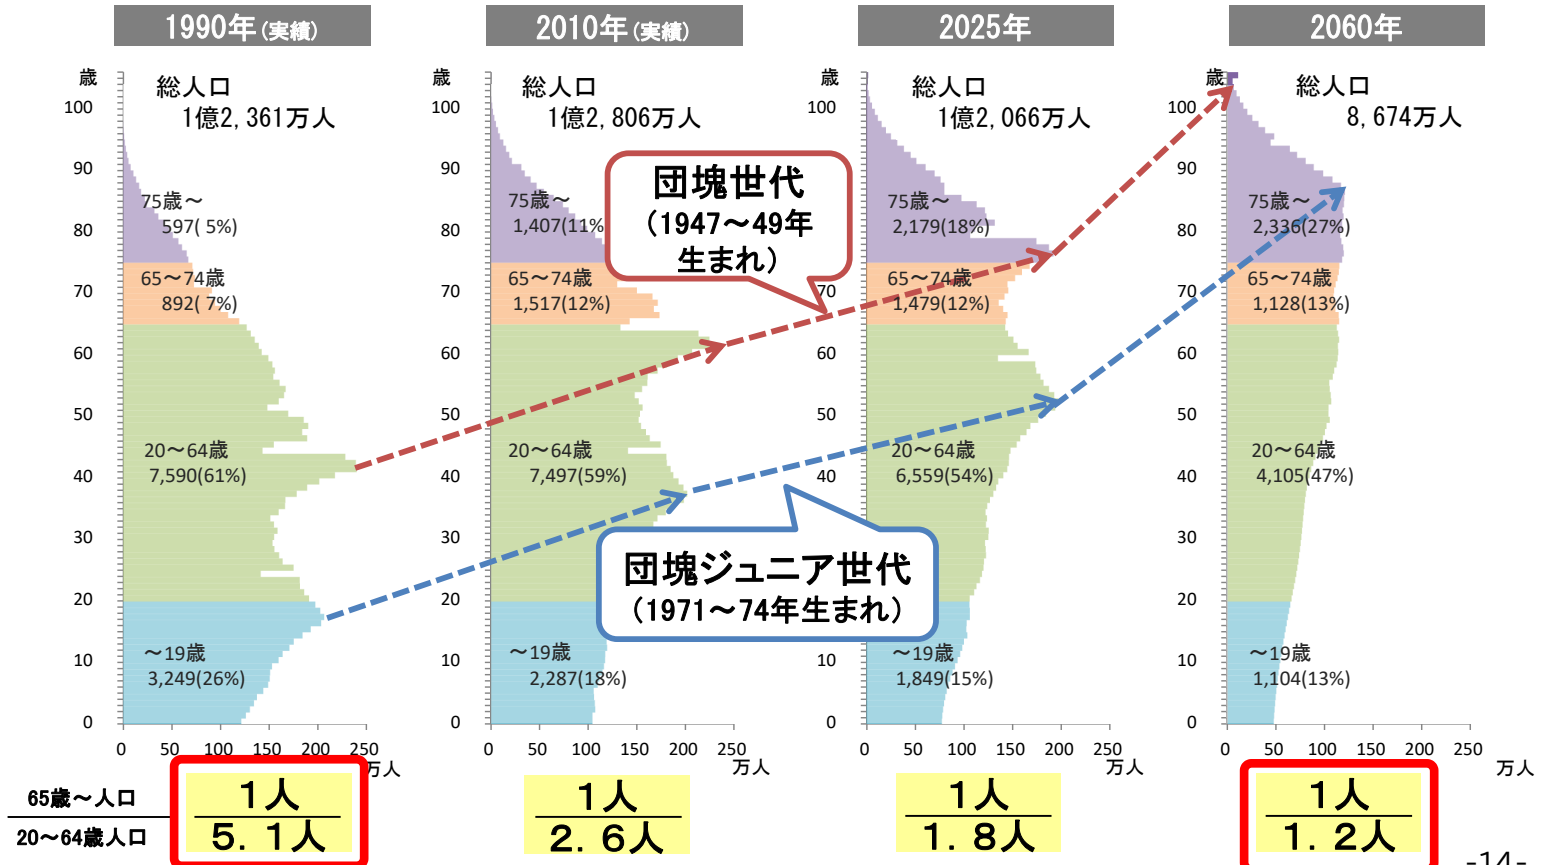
1990年(実績)

歳
100
90
80
70
60
50
40
30
20
10
0

総人口
1億2,361万人

75歳～
597( 5%)

65～74歳
892( 7%)

20～64歳
7,590(61%)

～19歳
3,249(26%)

0 50 100 150 200 250
万人

2010年(実績)

歳
100
90
80
70
60
50
40
30
20
10
0

総人口
1億2,806万人

75歳～
1,407(11%

65～74歳
1,517(12%)

20～64歳
7,497(59%)

～19歳
2,287(18%)

0 50 100 150 200 250
万人

2025年

歳
100
90
80
70
60
50
40
30
20
10
0

総人口
1億2,066万人

75歳～
2,179(18%)

65～74歳
1,479(12%)

20～64歳
6,559(54%)

～19歳
1,849(15%)

0 50 100 150 200 250
万人

2060年

歳
100
90
80
70
60
50
40
30
20
10
0

総人口
8,674万人

75歳～
2,336(27%)

65～74歳
1,128(13%)

20～64歳
4,105(47%)

～19歳
1,104(13%)

0 50 100 150 200 250
万人

団塊世代
(1947～49年生まれ)

団塊ジュニア世代
(1971～74年生まれ)

$\frac{65歳～人口}{20～64歳人口}$

$\frac{1人}{5.1人}$

$\frac{1人}{2.6人}$

$\frac{1人}{1.8人}$

$\frac{1人}{1.2人}$

-14-